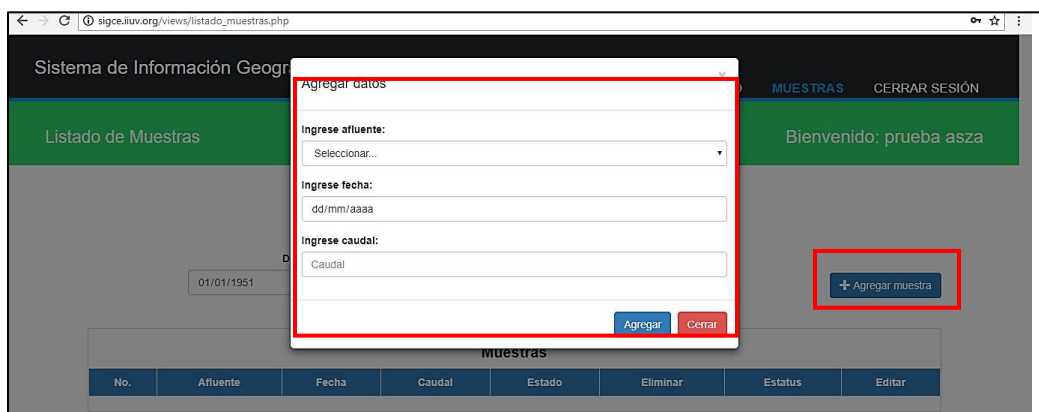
sigce.iiuv.org/views/listado_muestras.php

Sistema de Información Geogr

MUESTRAS CERRAR SESIÓN

Listado de Muestras

Bienvenido: prueba asza

Agregar datos

×

Ingrese afluente:

Seleccionar...

Ingrese fecha:

dd/mm/aaaa

Ingrese caudal:

Caudal

Agregar Cerrar

D

01/01/1951

+ Agregar muestra

Muestras

| No. | Afluente | Fecha | Caudal | Estado | Eliminar | Estatus | Editar |
|---|---|---|---|---|---|---|---|